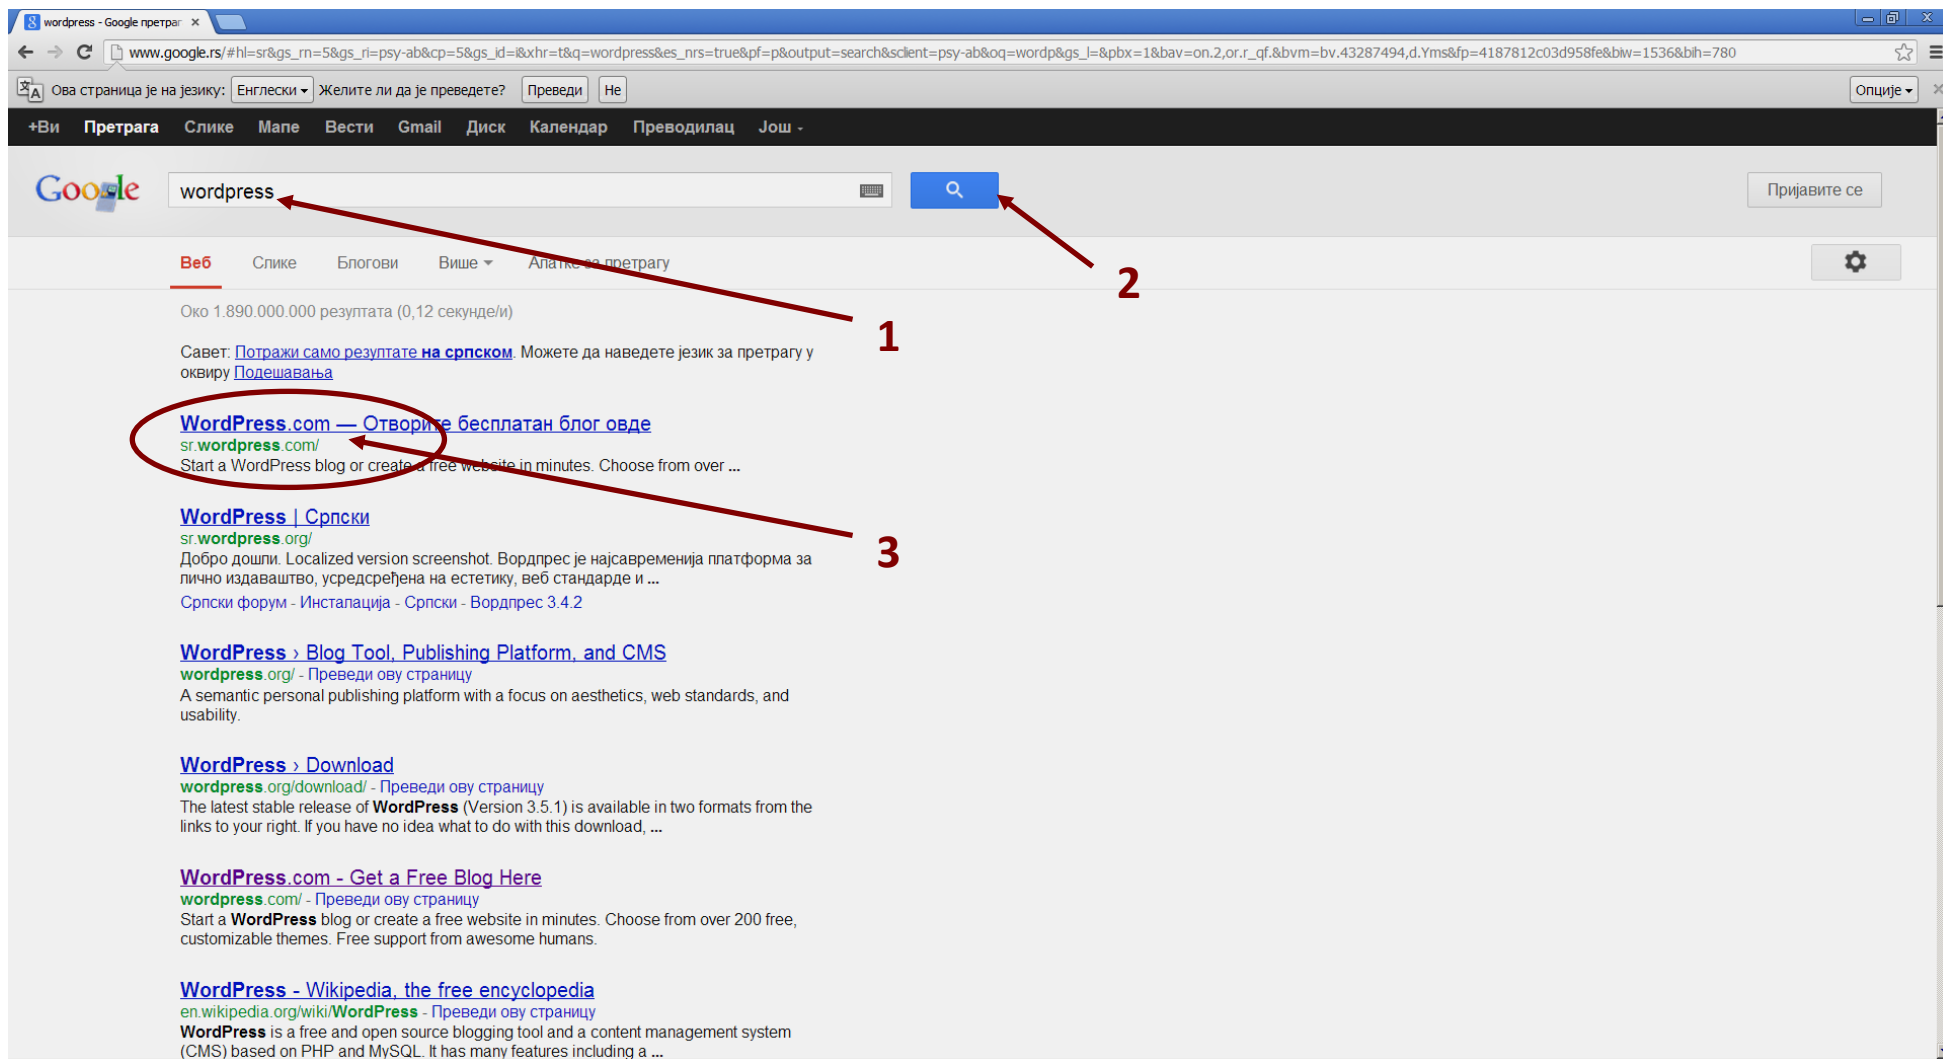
wordpress - Google претраг ×

www.google.rs/#hl=sr&gs_rn=5&gs_ri=psy-ab&cp=5&gs_id=i&xhr=t&q=wordpress&es_nrs=true&pf=p&output=search&sclient=psy-ab&oq=wordp&gs_l=&pbx=1&bav=on.2,or.r_qf.&bvm=bv.43287494,d.Yms&fp=4187812c03d958fe&biw=1536&bih=780

Ова страница је на језику: Енглески Желите ли да је преведете? Преведи Не Опције

+Ви Претрага Слике Мапе Вести Gmail Диск Календар Преводилац Још

Google wordpress

Пријавите се

Веб Слике Блогови Више Алатке за претрагу

1
2
3

Око 1.890.000.000 резултата (0,12 секунде/и)

Савет: Потражи само резултате на српском. Можете да наведете језик за претрагу у оквиру Подешавања

WordPress.com — Отворите бесплатан блог овде
sr.wordpress.com/
Start a WordPress blog or create a free website in minutes. Choose from over ...

WordPress | Српски
sr.wordpress.org/
Добро дошли. Localized version screenshot. Вордпрес је најсавременија платформа за лично издаваштво, усредсређена на естетику, веб стандарде и ...
Српски форум - Инсталација - Српски - Вордпрес 3.4.2

WordPress › Blog Tool, Publishing Platform, and CMS
wordpress.org/ - Преведи ову страницу
A semantic personal publishing platform with a focus on aesthetics, web standards, and usability.

WordPress › Download
wordpress.org/download/ - Преведи ову страницу
The latest stable release of WordPress (Version 3.5.1) is available in two formats from the links to your right. If you have no idea what to do with this download, ...

WordPress.com - Get a Free Blog Here
wordpress.com/ - Преведи ову страницу
Start a WordPress blog or create a free website in minutes. Choose from over 200 free, customizable themes. Free support from awesome humans.

WordPress - Wikipedia, the free encyclopedia
en.wikipedia.org/wiki/WordPress - Преведи ову страницу
WordPress is a free and open source blogging tool and a content management system (CMS) based on PHP and MySQL. It has many features including a ...